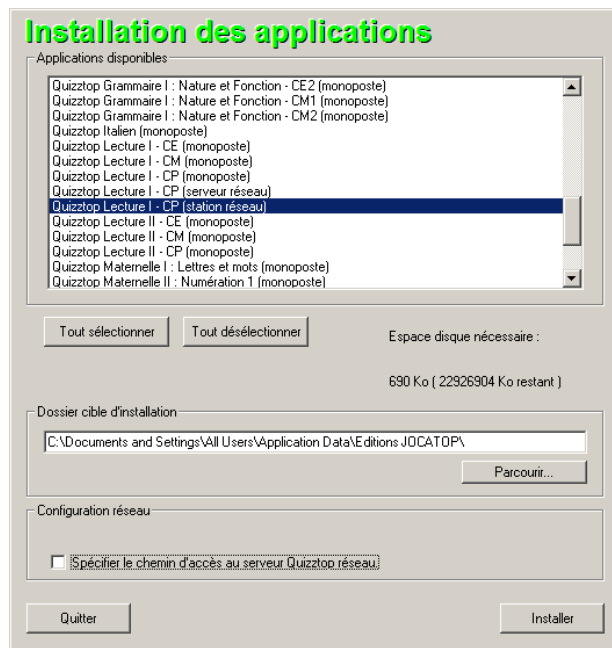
Installation des applications

Applications disponibles

Quizztop Grammaire I : Nature et Fonction - CE2 (monoposte)
Quizztop Grammaire I : Nature et Fonction - CM1 (monoposte)
Quizztop Grammaire I : Nature et Fonction - CM2 (monoposte)
Quizztop Italien (monoposte)
Quizztop Lecture I - CE (monoposte)
Quizztop Lecture I - CM (monoposte)
Quizztop Lecture I - CP (monoposte)
Quizztop Lecture I - CP (serveur réseau)
Quizztop Lecture I - CP (station réseau)
Quizztop Lecture II - CE (monoposte)
Quizztop Lecture II - CM (monoposte)
Quizztop Lecture II - CP (monoposte)
Quizztop Maternelle I : Lettres et mots (monoposte)
Quizztop Maternelle II : Numération 1 (monoposte)

Tout sélectionner

Tout désélectionner

Espace disque nécessaire :

690 Ko ( 22926904 Ko restant )

Dossier cible d'installation

C:\Documents and Settings\All Users\Application Data\Editions JOCATOP\

Parcourir...

Configuration réseau

Spécifier le chemin d'accès au serveur Quizztop réseau.

Quitter

Installer